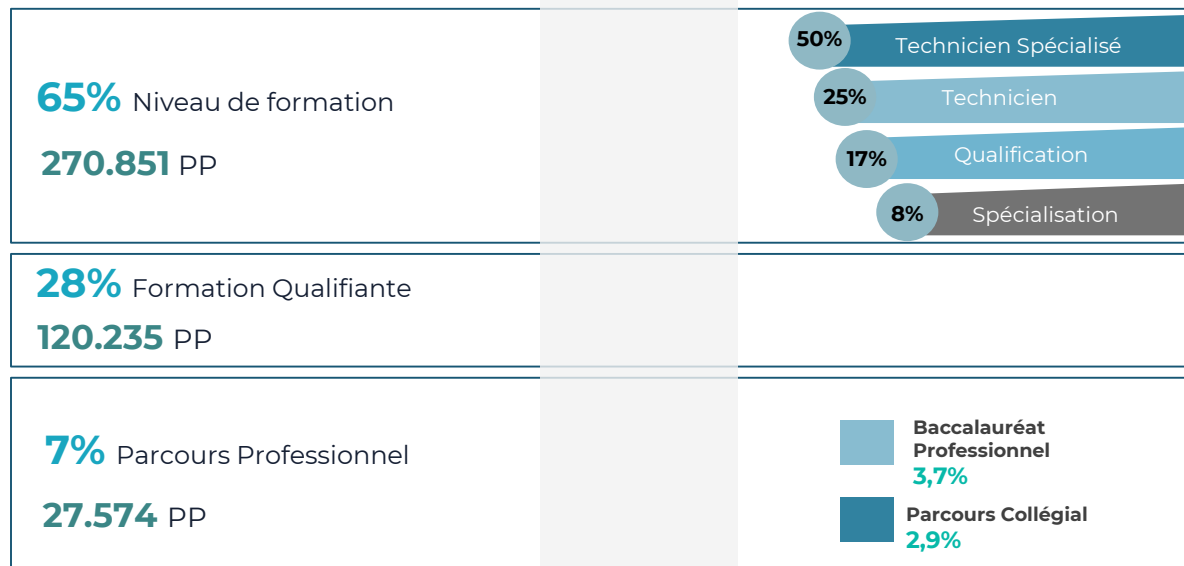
65% Niveau de formation

270.851 PP

50% Technicien Spécialisé

25% Technicien

17% Qualification

8% Spécialisation

28% Formation Qualifiante

120.235 PP

7% Parcours Professionnel

27.574 PP

Baccalauréat Professionnel
3,7%

Parcours Collégial
2,9%